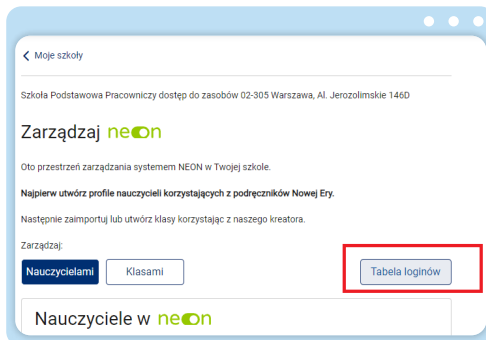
Moje szkoły

Szkoła Podstawowa Pracowniczy dostęp do zasobów 02-305 Warszawa, Al. Jerozolimskie 146D

Zarządzaj neon

Oto przestrzeń zarządzania systemem NEON w Twojej szkole.

Najpierw utwórz profile nauczycieli korzystających z podręczników Nowej Ery.

Następnie zaimportuj lub utwórz klasy korzystając z naszego kreatora.

Zarządzaj:

Nauczycielami Klasami Tabela loginów

Nauczyciele w neon